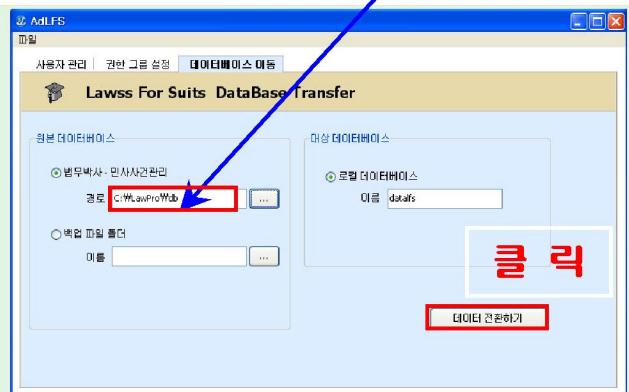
AdLFS

파일

사용자 관리 | 권한 그룹 설정 | 데이터베이스 이동

Lawss For Suits DataBase Transfer

원본 데이터베이스

법무박사 - 민사사건관리

경로 C:₩LawPro₩db ...

백업 파일 폴더

이름 ...

대상 데이터베이스

로컬 데이터베이스

이름 datalfs

클릭

데이터 전환하기